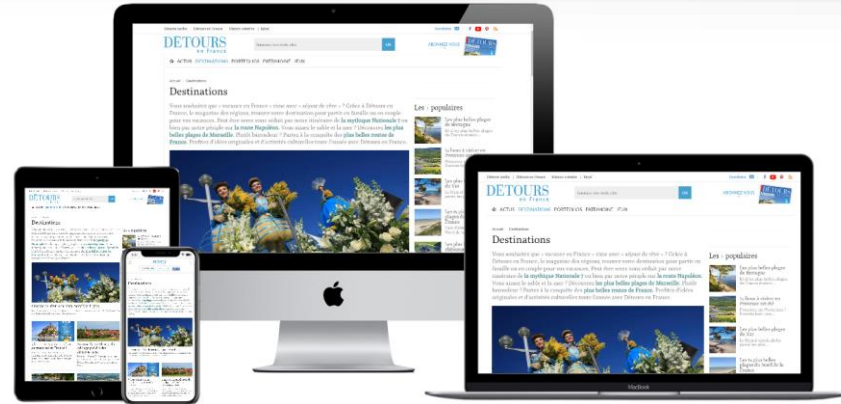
DETOURS en France

ABONNEZ-VOUS

ACTUS DESTINATIONS PORTFOLIOS PATRIMOINE JEUX

Destinations

Les + populaires

DETOURS en France

ABONNEZ-VOUS

ACTUS DESTINATIONS PORTFOLIOS PATRIMOINE JEUX

Destinations

Vous souhaitez que « vacances en France » rime avec « séjour de rêve » ? Grâce à Détours en France, le magazine des régions, trouvez votre destination pour partir en famille ou en couple pour vos vacances. Peut-être serez-vous séduit par notre itinéraire de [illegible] Nationale 7 ou bien par notre périple sur la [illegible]. Vous aimez le sable et la mer ? Découvrez les plus belles plages de Marseille. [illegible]

Les + populaires

Les plus belles plages de Bretagne

Les plus belles plages du Var

MacBook

DETOURS

Destinations

Destinations